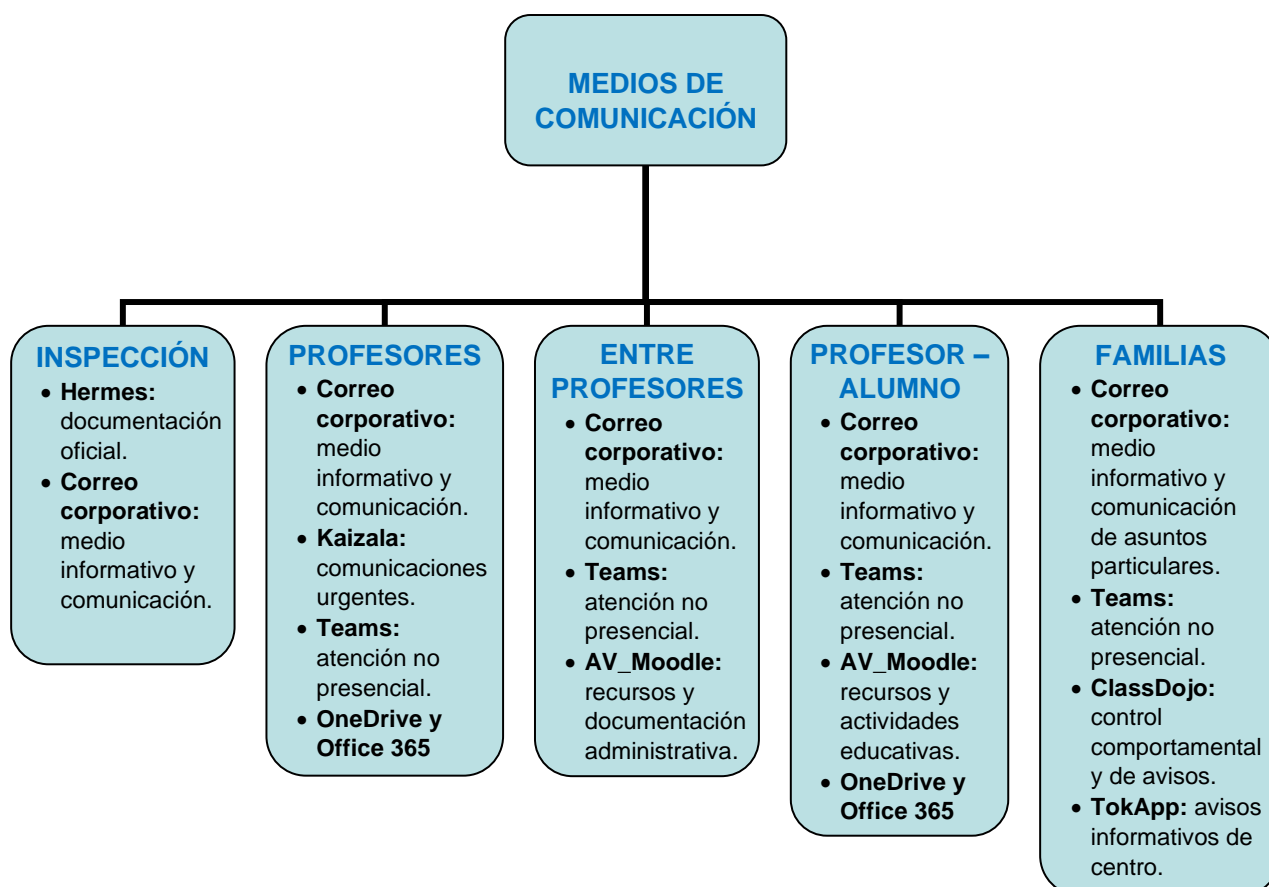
MEDIOS DE COMUNICACIÓN

INSPECCIÓN
- **Hermes:** documentación oficial.
- **Correo corporativo:** medio informativo y comunicación.

PROFESORES
- **Correo corporativo:** medio informativo y comunicación.
- **Kaizala:** comunicaciones urgentes.
- **Teams:** atención no presencial.
- **OneDrive y Office 365**

ENTRE PROFESORES
- **Correo corporativo:** medio informativo y comunicación.
- **Teams:** atención no presencial.
- **AV_Moodle:** recursos y documentación administrativa.

PROFESOR – ALUMNO
- **Correo corporativo:** medio informativo y comunicación.
- **Teams:** atención no presencial.
- **AV_Moodle:** recursos y actividades educativas.
- **OneDrive y Office 365**

FAMILIAS
- **Correo corporativo:** medio informativo y comunicación de asuntos particulares.
- **Teams:** atención no presencial.
- **ClassDojo:** control comportamental y de avisos.
- **TokApp:** avisos informativos de centro.